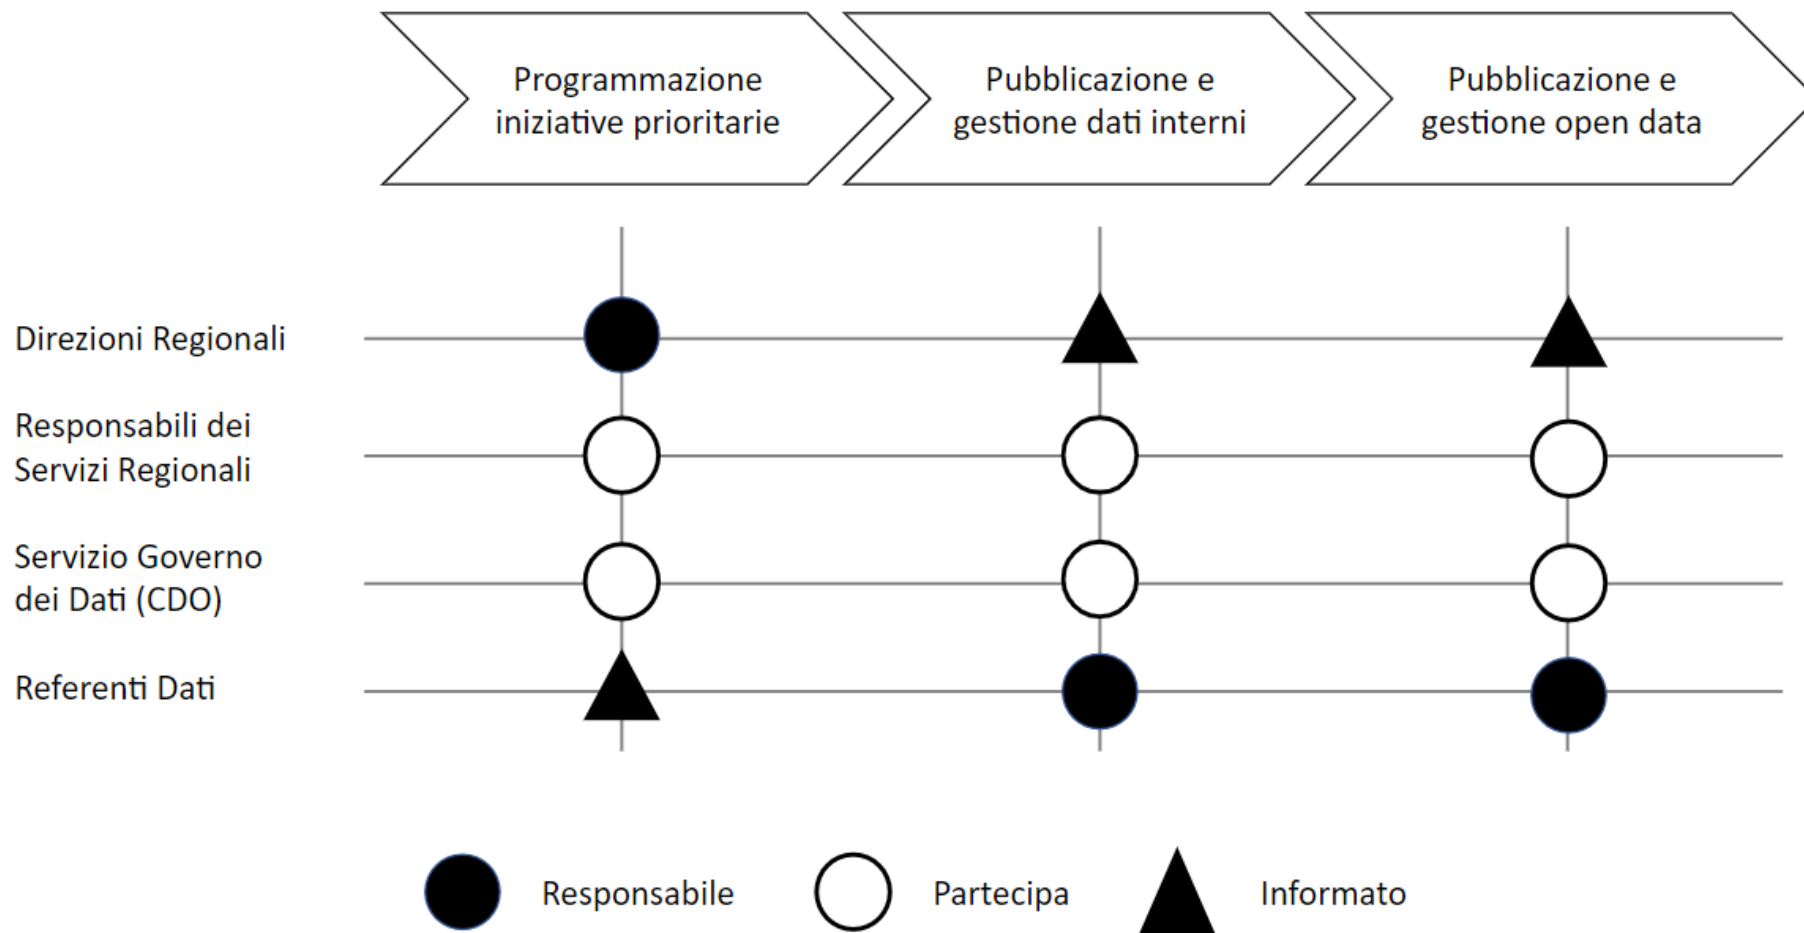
Programmazione iniziative prioritarie

Pubblicazione e gestione dati interni

Pubblicazione e gestione open data

Direzioni Regionali

Responsabili dei Servizi Regionali

Servizio Governo dei Dati (CDO)

Referenti Dati

Responsabile

Partecipa

Informato